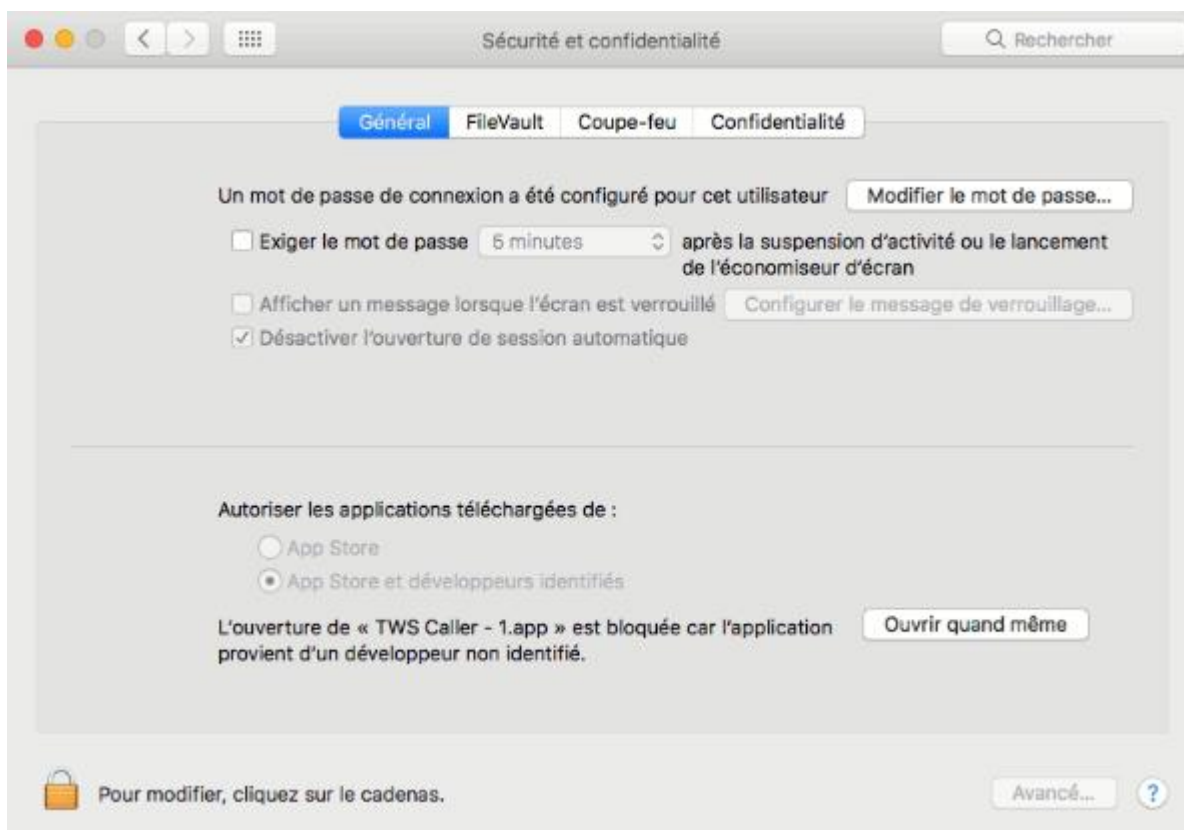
Sécurité et confidentialité

Rechercher

Général FileVault Coupe-feu Confidentialité

Un mot de passe de connexion a été configuré pour cet utilisateur

Modifier le mot de passe...

Exiger le mot de passe 5 minutes après la suspension d'activité ou le lancement de l'économiseur d'écran

Afficher un message lorsque l'écran est verrouillé

Configurer le message de verrouillage...

Désactiver l'ouverture de session automatique

Autoriser les applications téléchargées de :

App Store

App Store et développeurs identifiés

L'ouverture de « TWS Caller - 1.app » est bloquée car l'application provient d'un développeur non identifié.

Ouvrir quand même

Pour modifier, cliquez sur le cadenas.

Avancé...

?